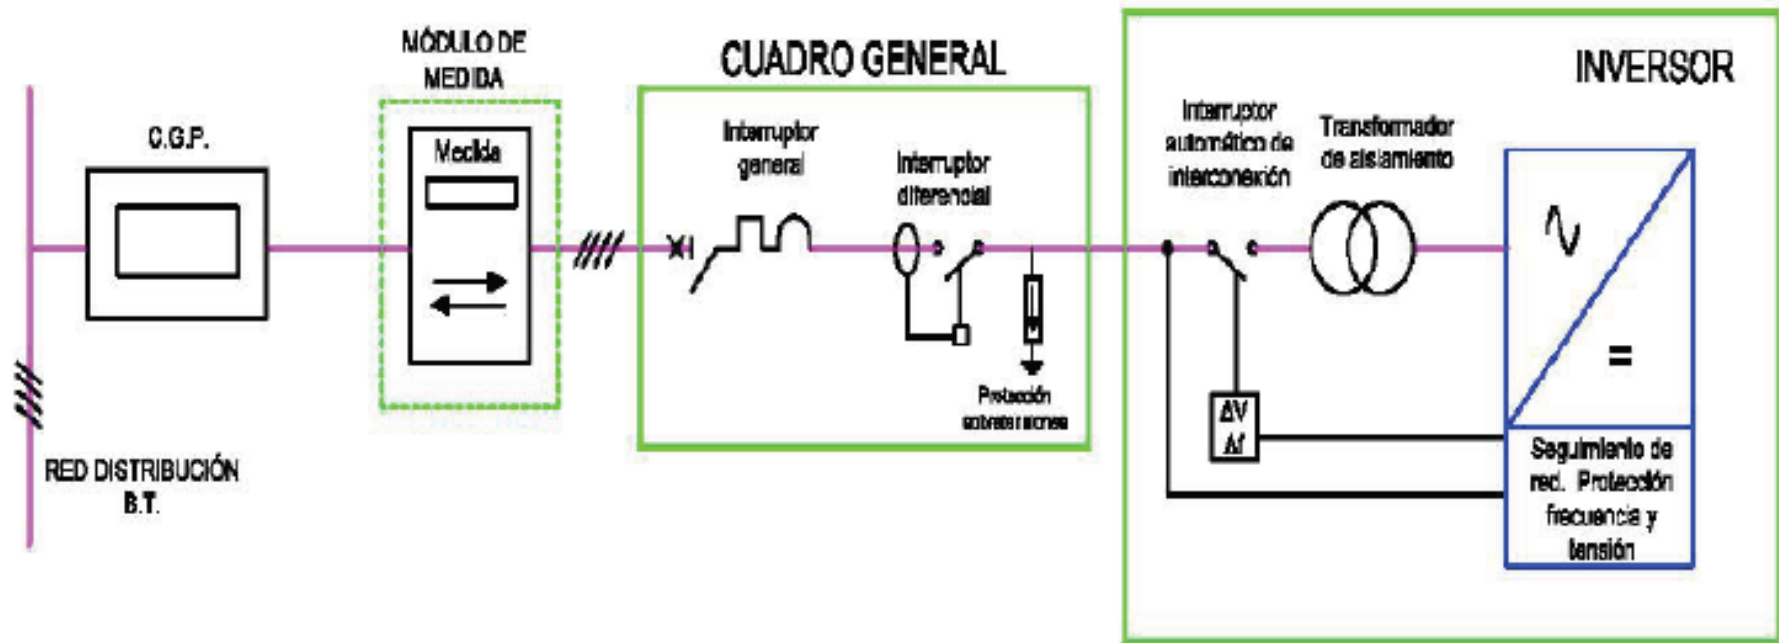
MÓDULO DE MEDIDA

CUADRO GENERAL

INVERSOR

C.G.P.

Medida

Interruptor general

Interruptor diferencial

Interruptor automático de interconexión

Transformador de aislamiento

$\sim$

=

Protección sobretensiones

$\Delta V$
$\Delta f$

Seguimiento de red. Protección frecuencia y tensión

RED DISTRIBUCIÓN B.T.